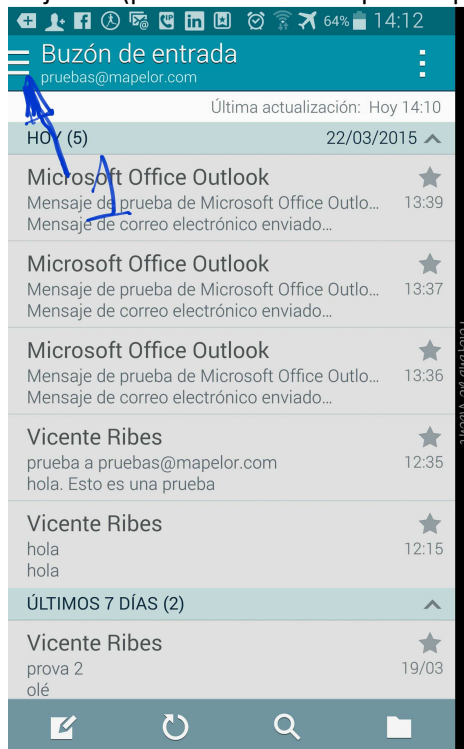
64% 14:12

Buzón de entrada
pruebas@mapelor.com

Última actualización: Hoy 14:10

HOY (5) 22/03/2015

1

Microsoft Office Outlook
Mensaje de prueba de Microsoft Office Outlo... 13:39
Mensaje de correo electrónico enviado...

Microsoft Office Outlook
Mensaje de prueba de Microsoft Office Outlo... 13:37
Mensaje de correo electrónico enviado...

Microsoft Office Outlook
Mensaje de prueba de Microsoft Office Outlo... 13:36
Mensaje de correo electrónico enviado...

Vicente Ribes
prueba a pruebas@mapelor.com 12:35
hola. Esto es una prueba

Vicente Ribes
hola 12:15
hola

ÚLTIMOS 7 DÍAS (2)

Vicente Ribes
prova 2 19/03
olé